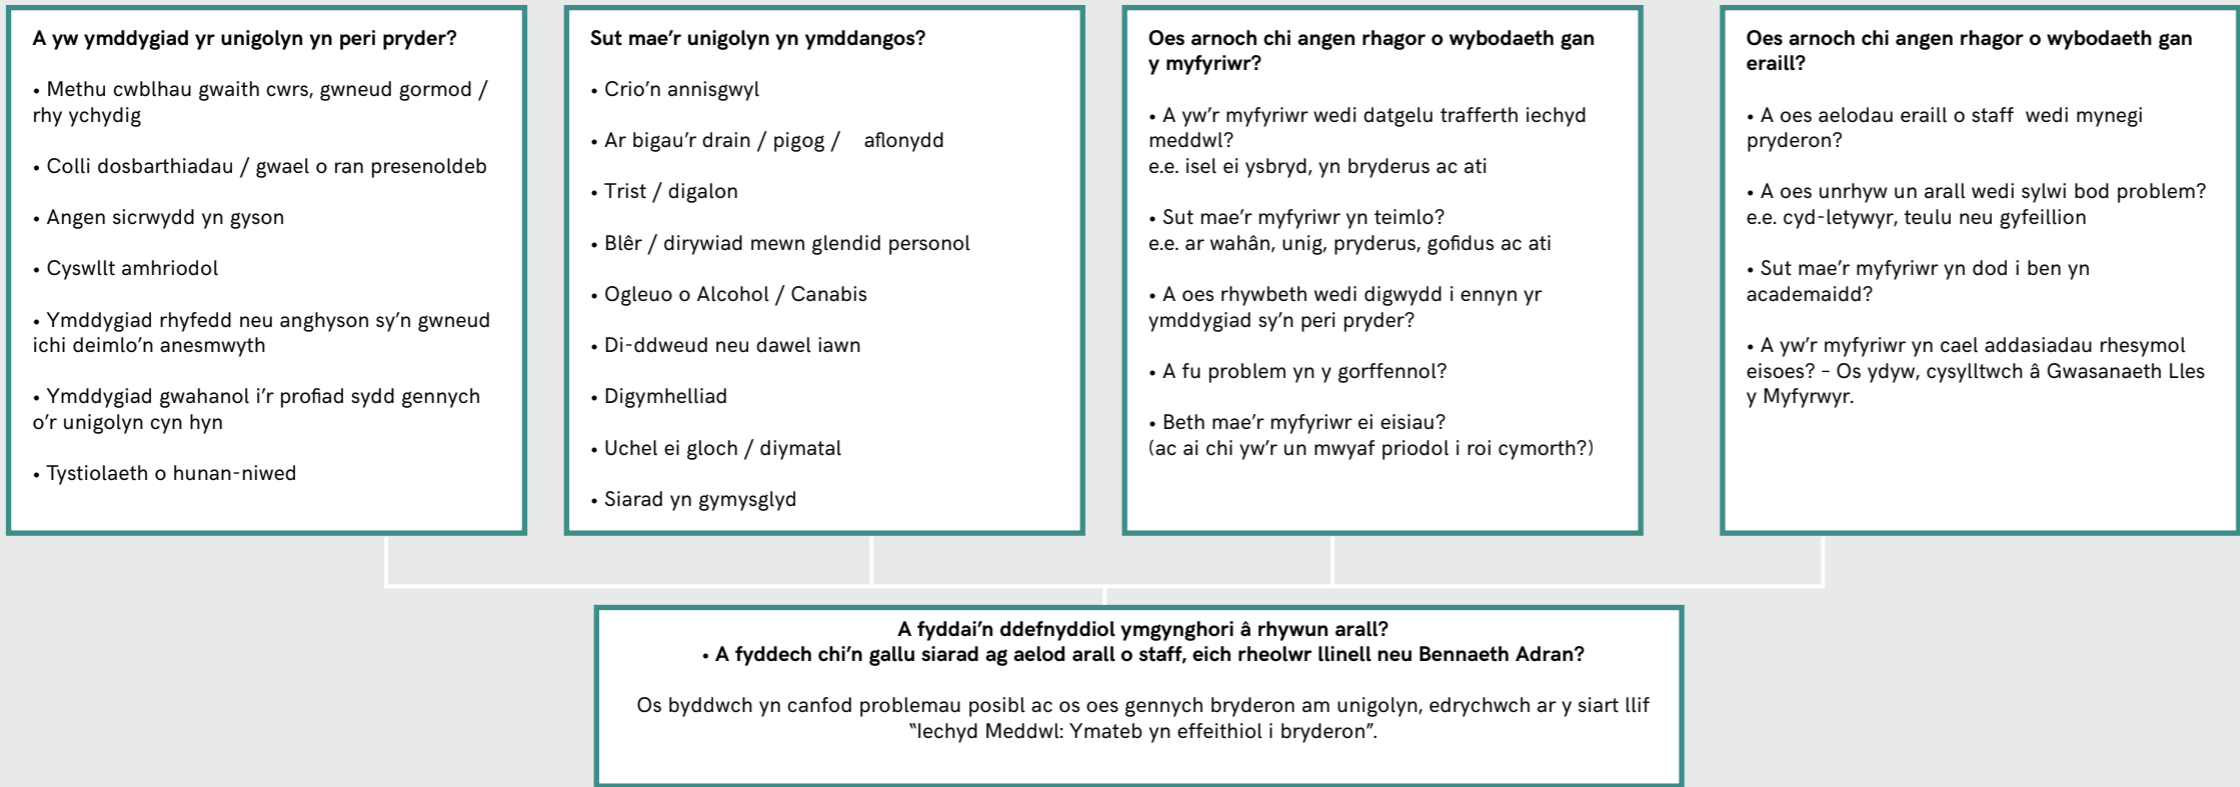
**A yw ymddygiad yr unigolyn yn peri pryder?**

• Methu cwblhau gwaith cwrs, gwneud gormod / rhy ychydig

• Colli dosbarthiadau / gwael o ran presenoldeb

• Angen sicrwydd yn gyson

• Cyswllt amhriodol

• Ymddygiad rhyfedd neu anghyson sy'n gwneud ichi deimlo'n anesmwyth

• Ymddygiad gwahanol i'r profiad sydd gennych o'r unigolyn cyn hyn

• Tystiolaeth o hunan-niwed

**Sut mae'r unigolyn yn ymddangos?**

• Crio'n annisgwyl

• Ar bigau'r drain / pigog / aflonydd

• Trist / digalon

• Blêr / dirywiad mewn glendid personol

• Ogleuo o Alcohol / Canabis

• Di-ddweud neu dawel iawn

• Digymhelliad

• Uchel ei gloch / diymatal

• Siarad yn gymysglyd

**Oes arnoch chi angen rhagor o wybodaeth gan y myfyriwr?**

• A yw'r myfyriwr wedi datgelu trafferth iechyd meddwl?
e.e. isel ei ysbryd, yn bryderus ac ati

• Sut mae'r myfyriwr yn teimlo?
e.e. ar wahân, unig, pryderus, gofidus ac ati

• A oes rhywbeth wedi digwydd i ennyn yr ymddygiad sy'n peri pryder?

• A fu problem yn y gorffennol?

• Beth mae'r myfyriwr ei eisiau?
(ac ai chi yw'r un mwyaf priodol i roi cymorth?)

**Oes arnoch chi angen rhagor o wybodaeth gan eraill?**

• A oes aelodau eraill o staff wedi mynegi pryderon?

• A oes unrhyw un arall wedi sylwi bod problem?
e.e. cyd-letywyr, teulu neu gyfeillion

• Sut mae'r myfyriwr yn dod i ben yn academaidd?

• A yw'r myfyriwr yn cael addasiadau rhesymol eisoes? - Os ydyw, cysylltwch â Gwasanaeth Lles y Myfyrwyr.

**A fyddai'n ddefnyddiol ymgynghori â rhywun arall?**
**• A fyddech chi'n gallu siarad ag aelod arall o staff, eich rheolwr llinell neu Bennaeth Adran?**

Os byddwch yn canfod problemau posibl ac os oes gennych bryderon am unigolyn, edrychwch ar y siart llif "Iechyd Meddwl: Ymateb yn effeithiol i bryderon".